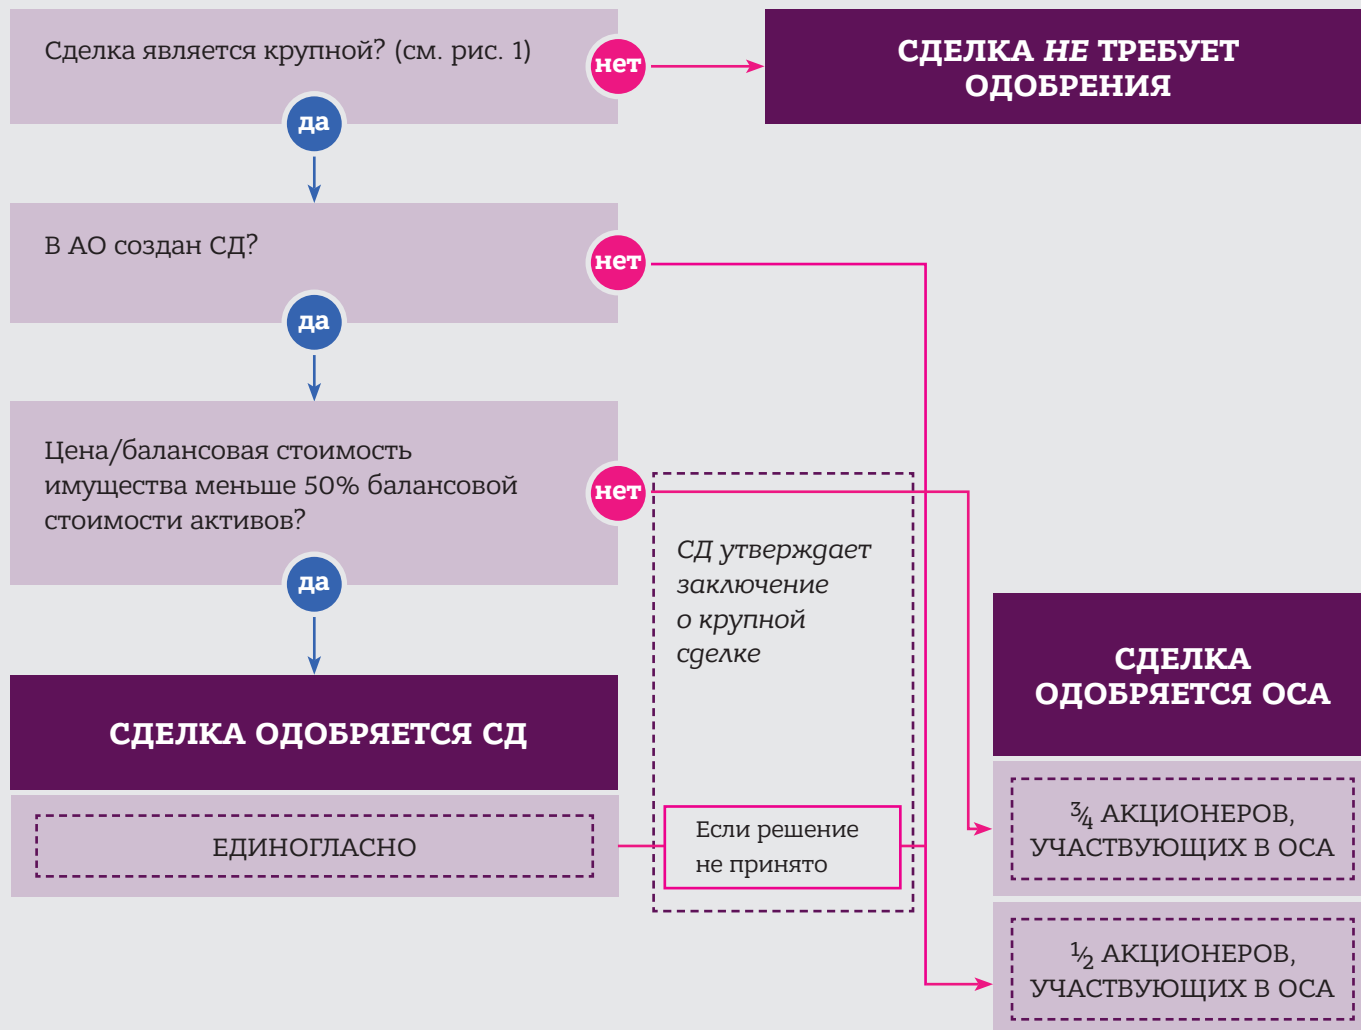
Сделка является крупной? (см. рис. 1)

нет

СДЕЛКА *НЕ* ТРЕБУЕТ ОДОБРЕНИЯ

да

В АО создан СД?

нет

да

Цена/балансовая стоимость имущества меньше 50% балансовой стоимости активов?

нет

да

СД утверждает заключение о крупной сделке

СДЕЛКА ОДОБРЯЕТСЯ СД

ЕДИНОГЛАСНО

Если решение не принято

СДЕЛКА ОДОБРЯЕТСЯ ОСА

$\frac{3}{4}$ АКЦИОНЕРОВ, УЧАСТВУЮЩИХ В ОСА

$\frac{1}{2}$ АКЦИОНЕРОВ, УЧАСТВУЮЩИХ В ОСА